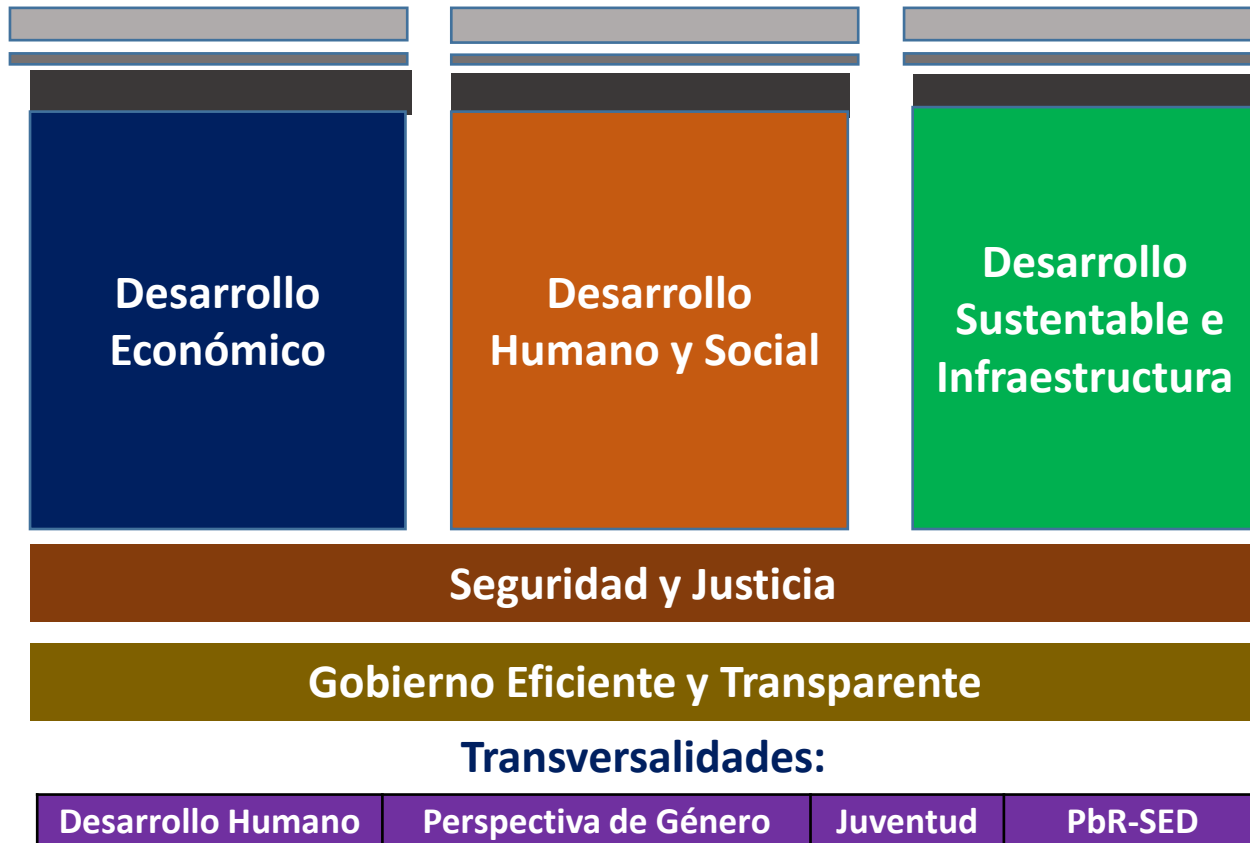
Desarrollo Económico

Desarrollo Humano y Social

Desarrollo Sustentable e Infraestructura

Seguridad y Justicia

Gobierno Eficiente y Transparente

Transversalidades:

| Desarrollo Humano | Perspectiva de Género | Juventud | PbR-SED |
|---|---|---|---|